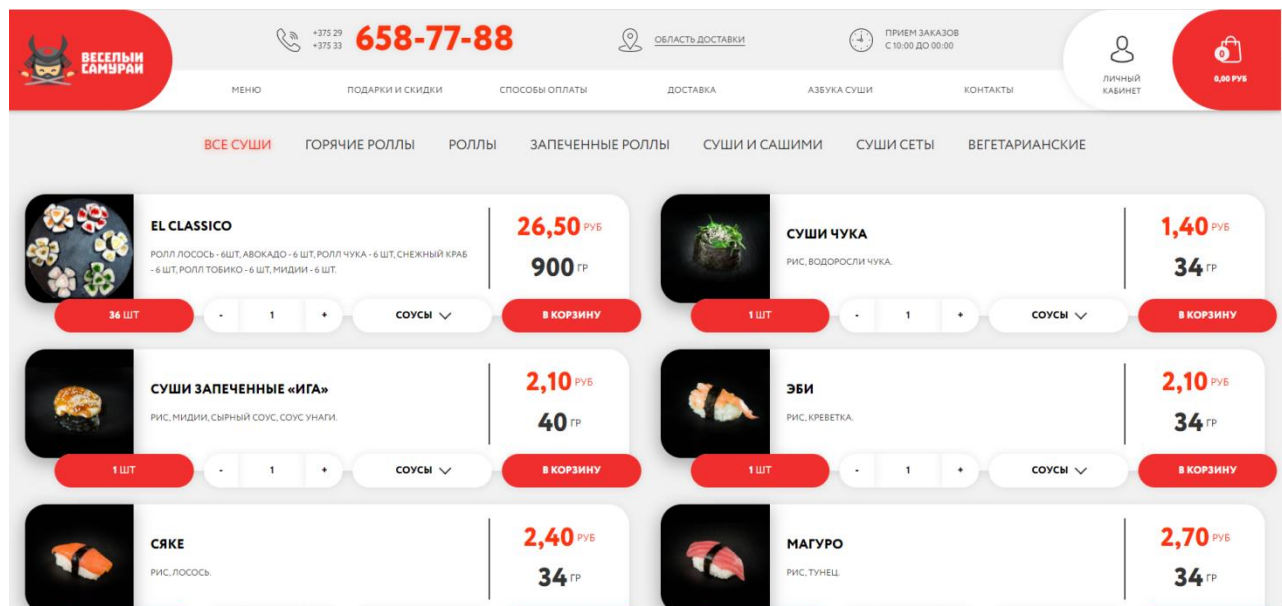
ВЕСЕЛЫЙ САМУРАЙ

+375 29
+375 33 658-77-88

ОБЛАСТЬ ДОСТАВКИ

ПРИЕМ ЗАКАЗОВ
С 10:00 ДО 00:00

ЛИЧНЫЙ КАБИНЕТ

0

0,00 РУБ

МЕНЮ ПОДАРКИ И СКИДКИ СПОСОБЫ ОПЛАТЫ ДОСТАВКА АЗБУКА СУШИ КОНТАКТЫ

ВСЕ СУШИ ГОРЯЧИЕ РОЛЛЫ РОЛЛЫ ЗАПЕЧЕННЫЕ РОЛЛЫ СУШИ И САШИМИ СУШИ СЕТЫ ВЕГЕТАРИАНСКИЕ

EL CLASSICO
РОЛЛ ЛОСОСЬ - 6ШТ, АВОКАДО - 6 ШТ, РОЛЛ ЧУКА - 6 ШТ, СНЕЖНЫЙ КРАБ - 6 ШТ, РОЛЛ ТОБИКО - 6 ШТ, МИДИИ - 6 ШТ.
26,50 РУБ
900 ГР
36 ШТ - 1 + СОУСЫ В КОРЗИНУ

СУШИ ЧУКА
РИС, ВОДОРОСЛИ ЧУКА.
1,40 РУБ
34 ГР
1 ШТ - 1 + СОУСЫ В КОРЗИНУ

СУШИ ЗАПЕЧЕННЫЕ «ИГА»
РИС, МИДИИ, СЫРНЫЙ СОУС, СОУС УНАГИ.
2,10 РУБ
40 ГР
1 ШТ - 1 + СОУСЫ В КОРЗИНУ

ЭБИ
РИС, КРЕВЕТКА.
2,10 РУБ
34 ГР
1 ШТ - 1 + СОУСЫ В КОРЗИНУ

СЯКЕ
РИС, ЛОСОСЬ.
2,40 РУБ
34 ГР

МАГУРО
РИС, ТУНЕЦ.
2,70 РУБ
34 ГР